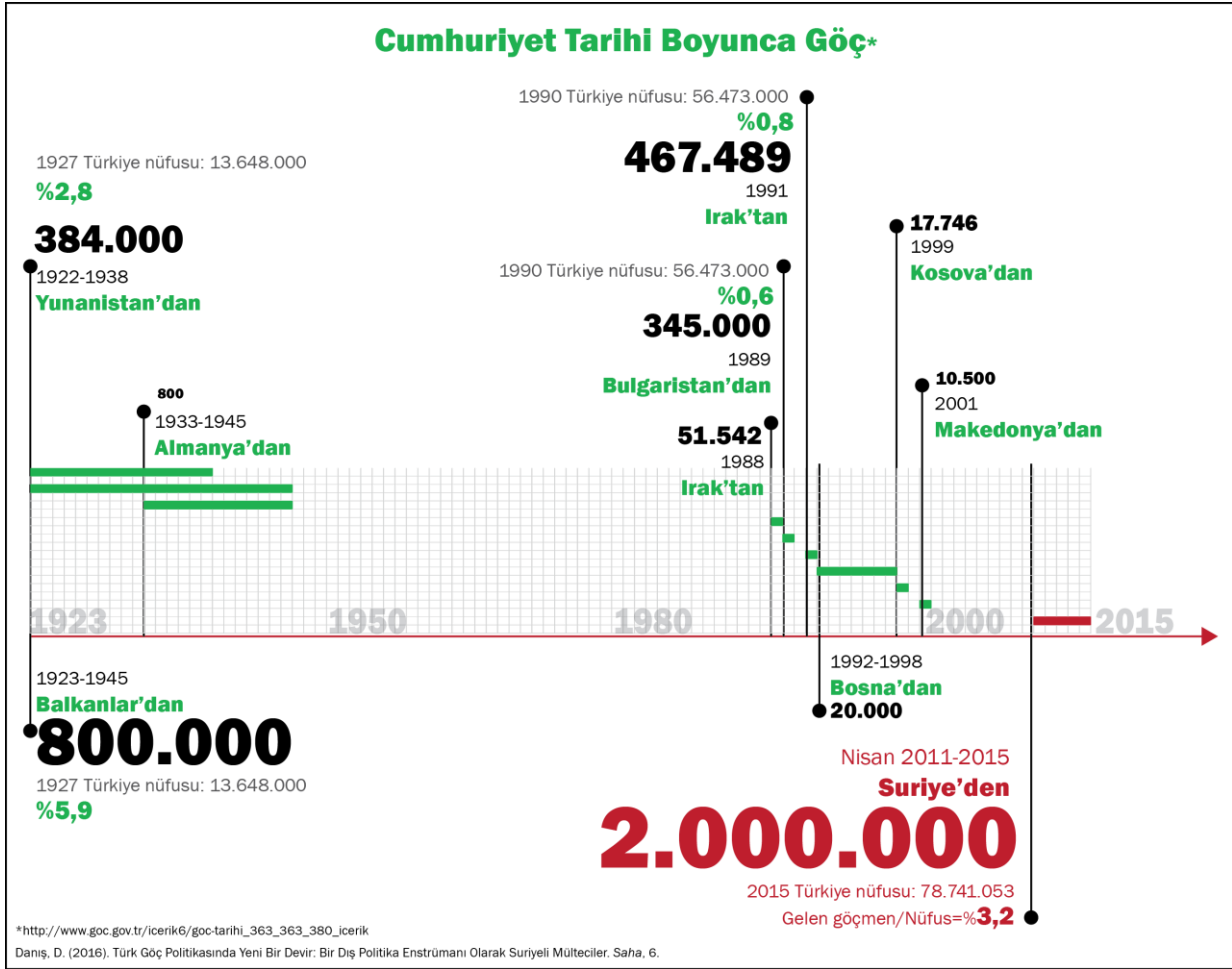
Cumhuriyet Tarihi Boyunca Göç*

1927 Türkiye nüfusu: 13.648.000
%2,8
384.000
1922-1938
Yunanistan'dan

800
1933-1945
Almanya'dan

1990 Türkiye nüfusu: 56.473.000
%0,8
467.489
1991
Irak'tan

1990 Türkiye nüfusu: 56.473.000
%0,6
345.000
1989
Bulgaristan'dan

51.542
1988
Irak'tan

17.746
1999
Kosova'dan

10.500
2001
Makedonya'dan

1923
1950
1980
2000
2015

1923-1945
Balkanlar'dan
800.000
1927 Türkiye nüfusu: 13.648.000
%5,9

1992-1998
Bosna'dan
20.000

Nisan 2011-2015
Suriye'den
2.000.000
2015 Türkiye nüfusu: 78.741.053
Gelen göçmen/Nüfus=%3,2

*http://www.goc.gov.tr/icerik6/goc-tarihi_363_363_380_icerik
Danış, D. (2016). Türk Göç Politikasında Yeni Bir Devir: Bir Dış Politika Enstrümanı Olarak Suriyeli Mülteciler. Saha, 6.